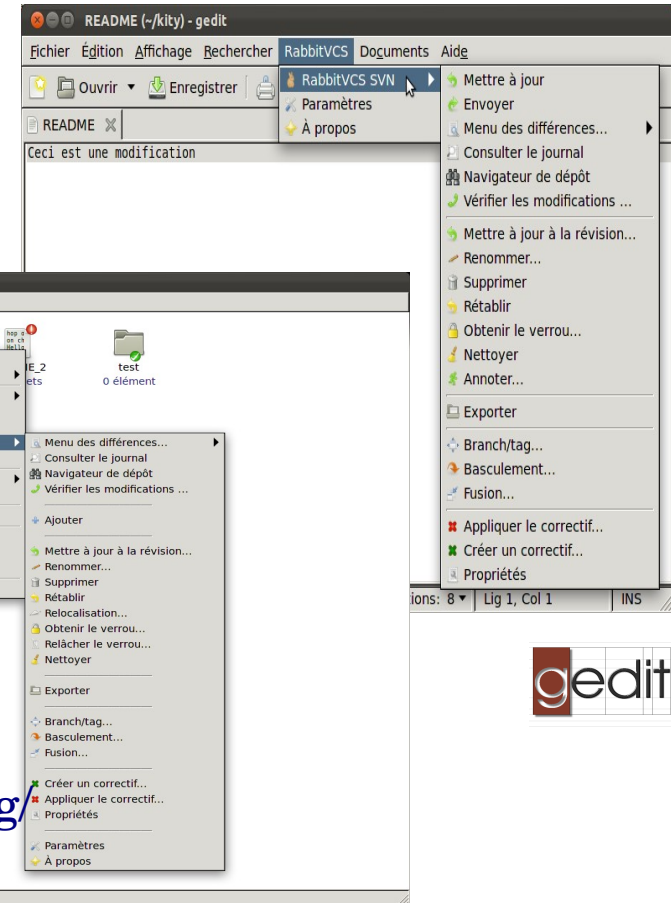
README (~/kity) - gedit

Fichier Édition Affichage Rechercher RabbitVCS Documents Aide

Ouvrir Enregistrer

README

Ceci est une modification

RabbitVCS SVN
Paramètres
À propos

Mettre à jour
Envoyer
Menu des différences...
Consulter le journal
Navigateur de dépôt
Vérifier les modifications ...
Mettre à jour à la révision...
Renommer...
Supprimer
Rétablir
Obtenir le verrou...
Nettoyer
Annoter...
Exporter
Branch/tag...
Basculement...
Fusion...
Appliquer le correctif...
Créer un correctif...
Propriétés

tions: 8 Lig 1, Col 1 INS

gedit

E_2
ets

test
0 élément

Menu des différences...
Consulter le journal
Navigateur de dépôt
Vérifier les modifications ...
Ajouter
Mettre à jour à la révision...
Renommer...
Supprimer
Rétablir
Relocalisation...
Obtenir le verrou...
Relâcher le verrou...
Nettoyer
Exporter
Branch/tag...
Basculement...
Fusion...
Créer un correctif...
Appliquer le correctif...
Propriétés
Paramètres
À propos

g/